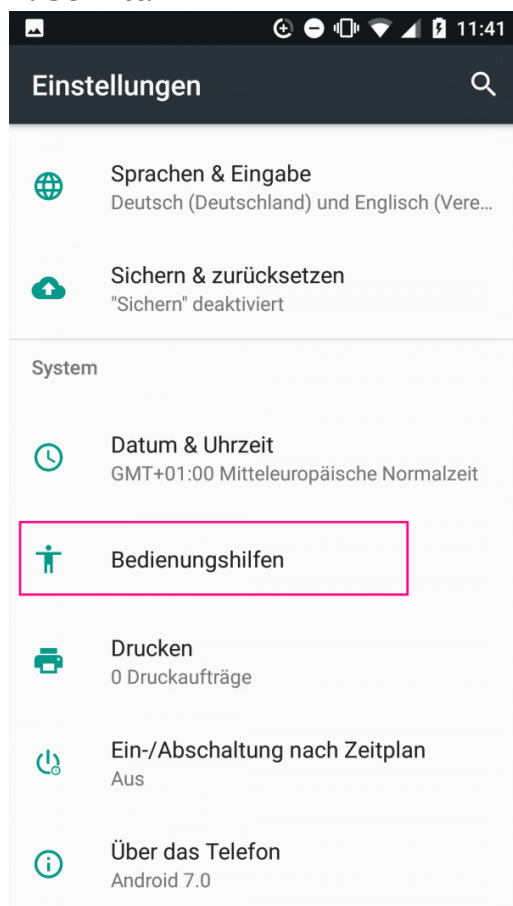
11:41

Einstellungen

Sprachen & Eingabe
Deutsch (Deutschland) und Englisch (Vere…

Sichern & zurücksetzen
"Sichern" deaktiviert

System

Datum & Uhrzeit
GMT+01:00 Mitteleuropäische Normalzeit

Bedienungshilfen

Drucken
0 Druckaufträge

Ein-/Abschaltung nach Zeitplan
Aus

Über das Telefon
Android 7.0